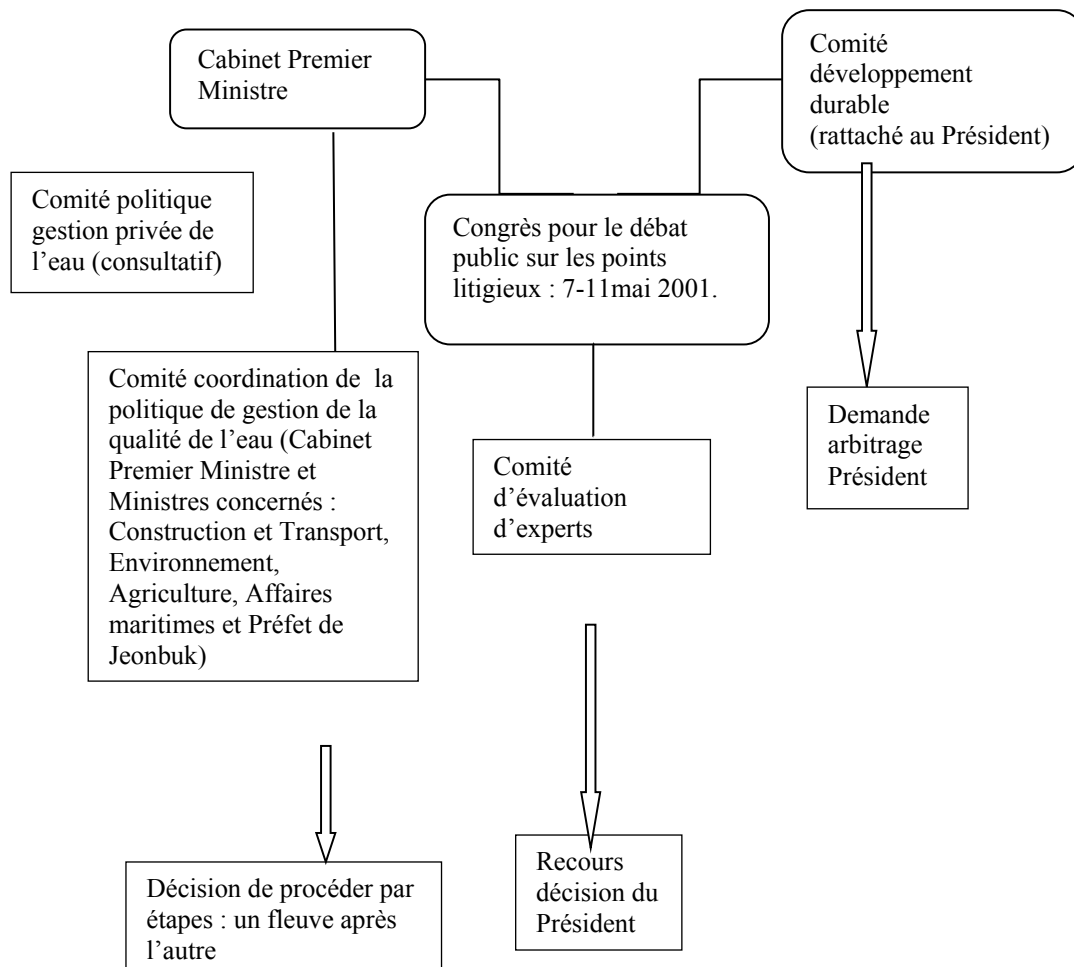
Cabinet Premier Ministre

Comité développement durable (rattaché au Président)

Comité politique gestion privée de l’eau (consultatif)

Congrès pour le débat public sur les points litigieux : 7-11mai 2001.

Comité coordination de la politique de gestion de la qualité de l’eau (Cabinet Premier Ministre et Ministres concernés : Construction et Transport, Environnement, Agriculture, Affaires maritimes et Préfet de Jeonbuk)

Comité d’évaluation d’experts

Demande arbitrage Président

Décision de procéder par étapes : un fleuve après l’autre

Recours décision du Président